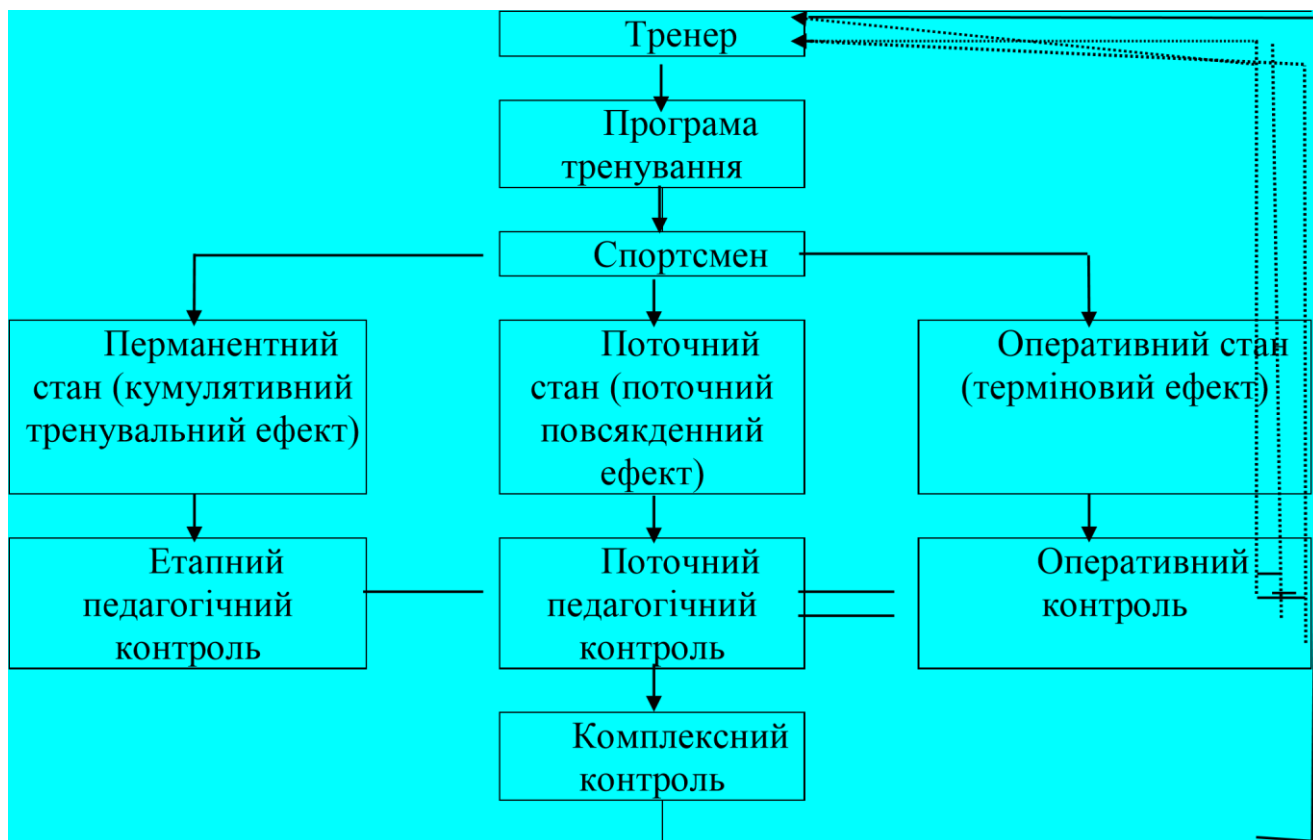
Тренер

Програма тренування

Спортсмен

Перманентний стан (кумулятивний тренувальний ефект)

Поточний стан (поточний повсякденний ефект)

Оперативний стан (терміновий ефект)

Етапний педагогічний контроль

Поточний педагогічний контроль

Оперативний контроль

Комплексний контроль